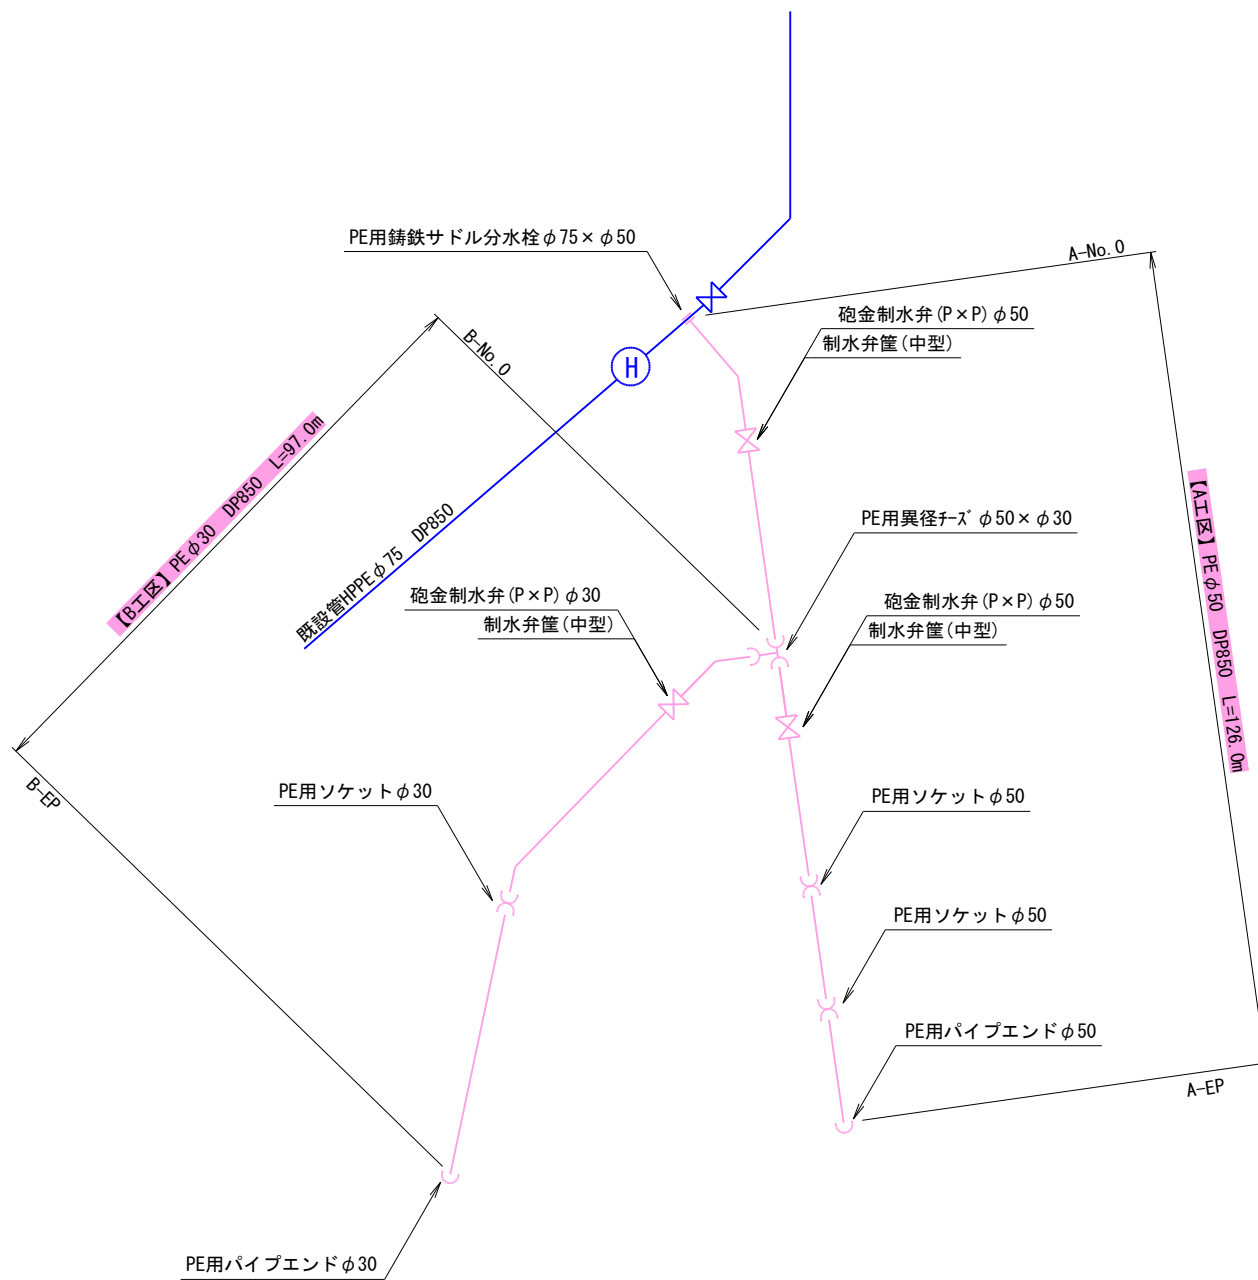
PE用鋳鉄サドル分水栓$\phi$75×$\phi$50

A–No.0

砲金制水弁(P×P)$\phi$50
制水弁筐(中型)

B–No.0

H

【B工区】PE$\phi$30 DP850 L=97.0m

既設管HPPE$\phi$75 DP850

PE用異径ﾁｰｽﾞ$\phi$50×$\phi$30

【A工区】PE$\phi$50 DP850 L=126.0m

砲金制水弁(P×P)$\phi$30
制水弁筐(中型)

砲金制水弁(P×P)$\phi$50
制水弁筐(中型)

B–EP

PE用ソケット$\phi$30

PE用ソケット$\phi$50

PE用ソケット$\phi$50

PE用パイプエンド$\phi$50

A–EP

PE用パイプエンド$\phi$30